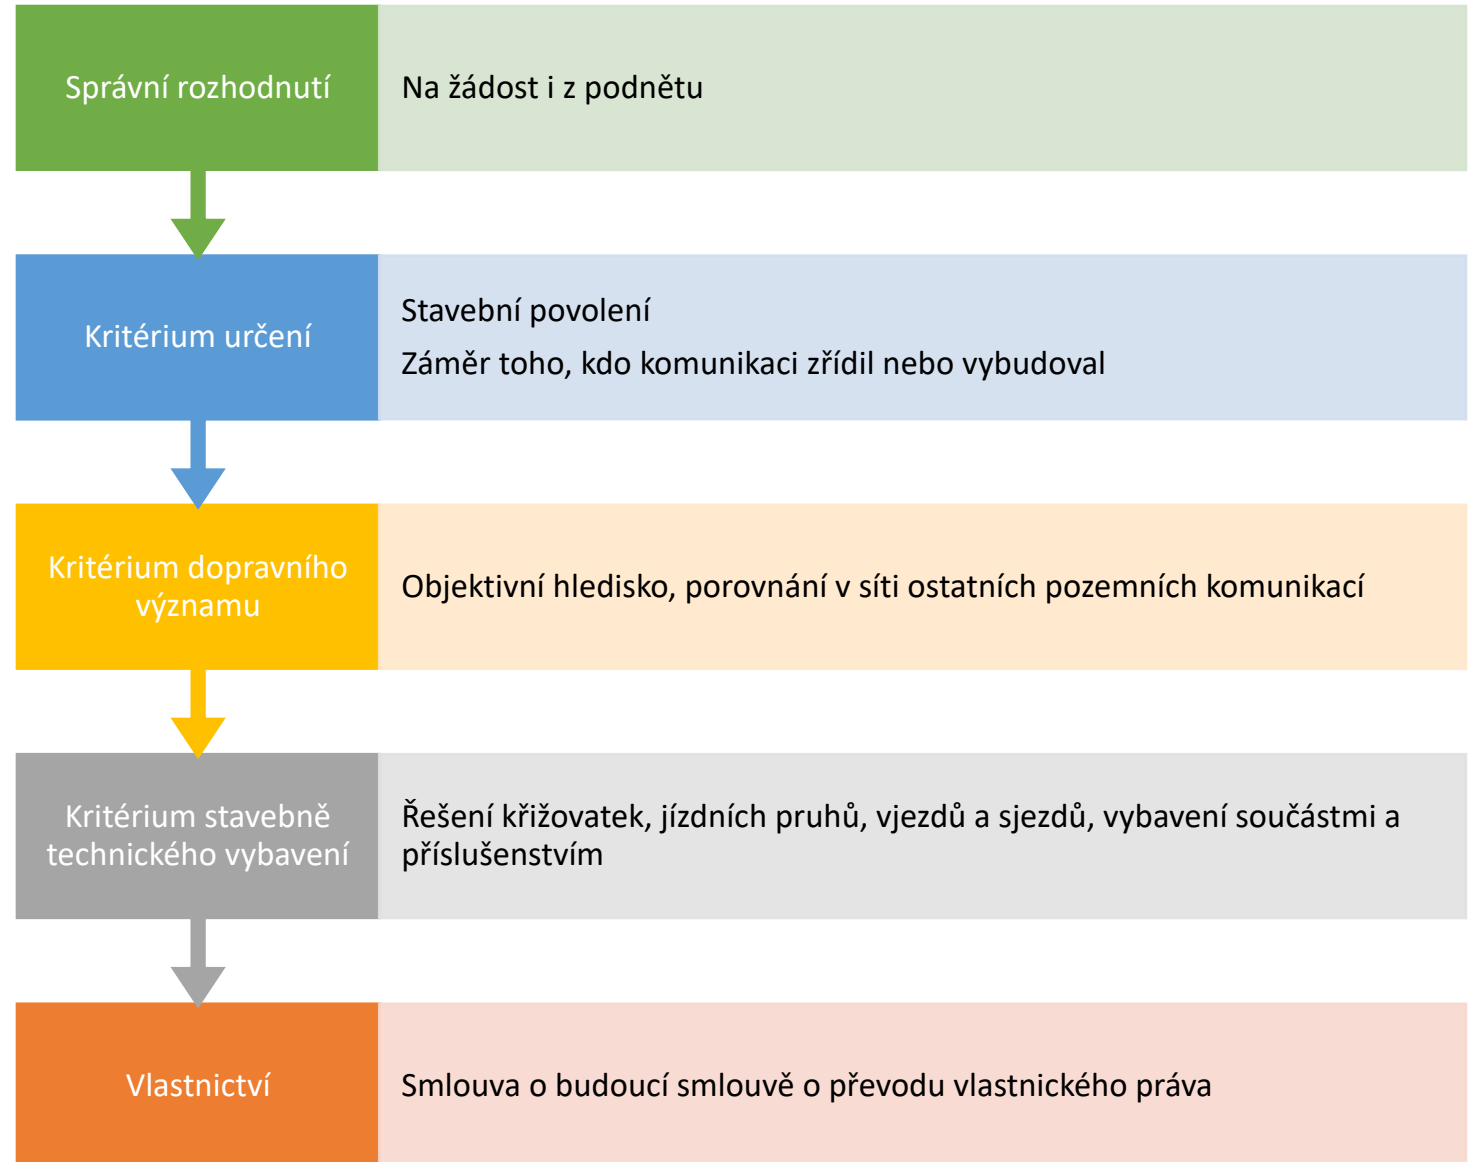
Správní rozhodnutí

Na žádost i z podnětu

Kritérium určení

Stavební povolení

Záměr toho, kdo komunikaci zřídil nebo vybudoval

Kritérium dopravního významu

Objektivní hledisko, porovnání v síti ostatních pozemních komunikací

Kritérium stavebně technického vybavení

Řešení křižovatek, jízdních pruhů, vjezdů a sjezdů, vybavení součástmi a příslušenstvím

Vlastnictví

Smlouva o budoucí smlouvě o převodu vlastnického práva